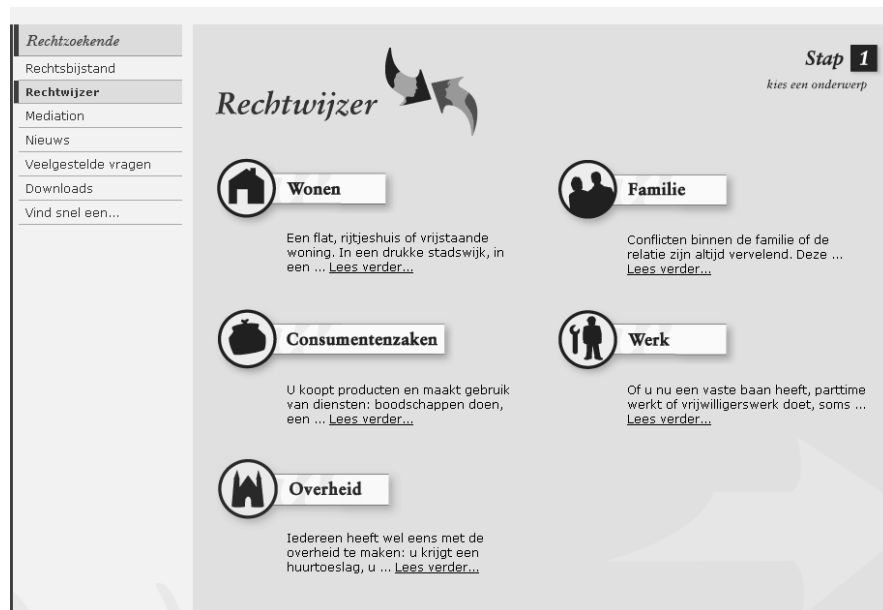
Rechtzoekende
Rechtsbijstand
Rechtwijzer
Mediation
Nieuws
Veelgestelde vragen
Downloads
Vind snel een...

Rechtwijzer

Stap 1
kies een onderwerp

Wonen

Een flat, rijtjeshuis of vrijstaande woning. In een drukke stadswijk, in een ... Lees verder...

Familie

Conflicten binnen de familie of de relatie zijn altijd vervelend. Deze ... Lees verder...

Consumentenzaken

U koopt producten en maakt gebruik van diensten: boodschappen doen, een ... Lees verder...

Werk

Of u nu een vaste baan heeft, parttime werkt of vrijwilligerswerk doet, soms ... Lees verder...

Overheid

Iedereen heeft wel eens met de overheid te maken: u krijgt een huurtoeslag, u ... Lees verder...